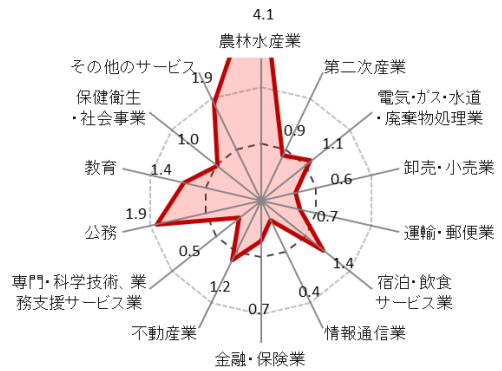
4.1
農林水産業
第二次産業
0.9
電気・ガス・水道・廃棄物処理業
1.1
卸売・小売業
0.6
運輸・郵便業
0.7
宿泊・飲食サービス業
1.4
情報通信業
0.4
金融・保険業
0.7
不動産業
1.2
専門・科学技術、業務支援サービス業
0.5
公務
1.9
教育
1.4
保健衛生・社会事業
1.0
その他のサービス
1.9